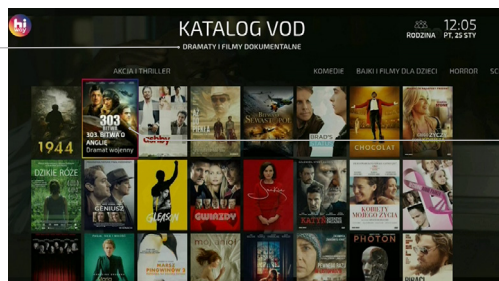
hi way

KATALOG VOD

DRAMATY I FILMY DOKUMENTALNE

RODZINA

12:05
PT, 25 STY

AKCJA I THRILLER

KOMEDIE

BAJKI I FILMY DLA DZIECI

HORROR

SC

1944

303 BITWA O ANGLIĘ

303. BITWA O ANGLIĘ
Dramat wojenny

BRAD'S

CHOCOLAT

DZIKIE RÓŻE

GENIUSZ

GLEASON

GWIAZDY

KATYŃ

KOBIETY MOJEGO ŻYCIA

PHOTON